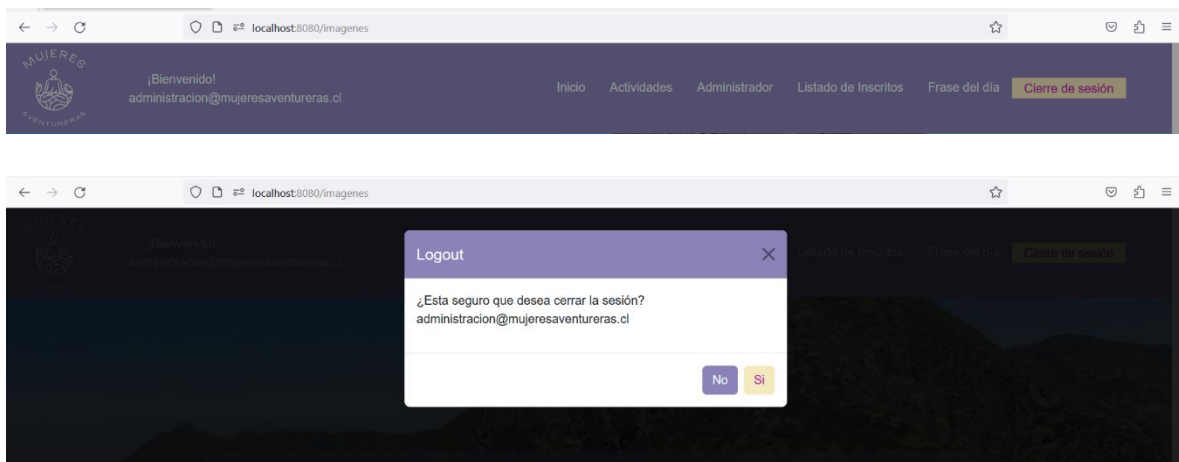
localhost:8080/imagenes

MUJERES AVENTURERAS

¡Bienvenido!
administracion@mujeresaventureras.cl

Inicio Actividades Administrador Listado de Inscritos Frase del día Cierre de sesión

localhost:8080/imagenes

MUJERES AVENTURERAS

¡Bienvenido!
administracion@mujeresaventureras.cl

Listado de Inscritos Frase del día Cierre de sesión

Logout

¿Esta seguro que desea cerrar la sesión?
administracion@mujeresaventureras.cl

No Si